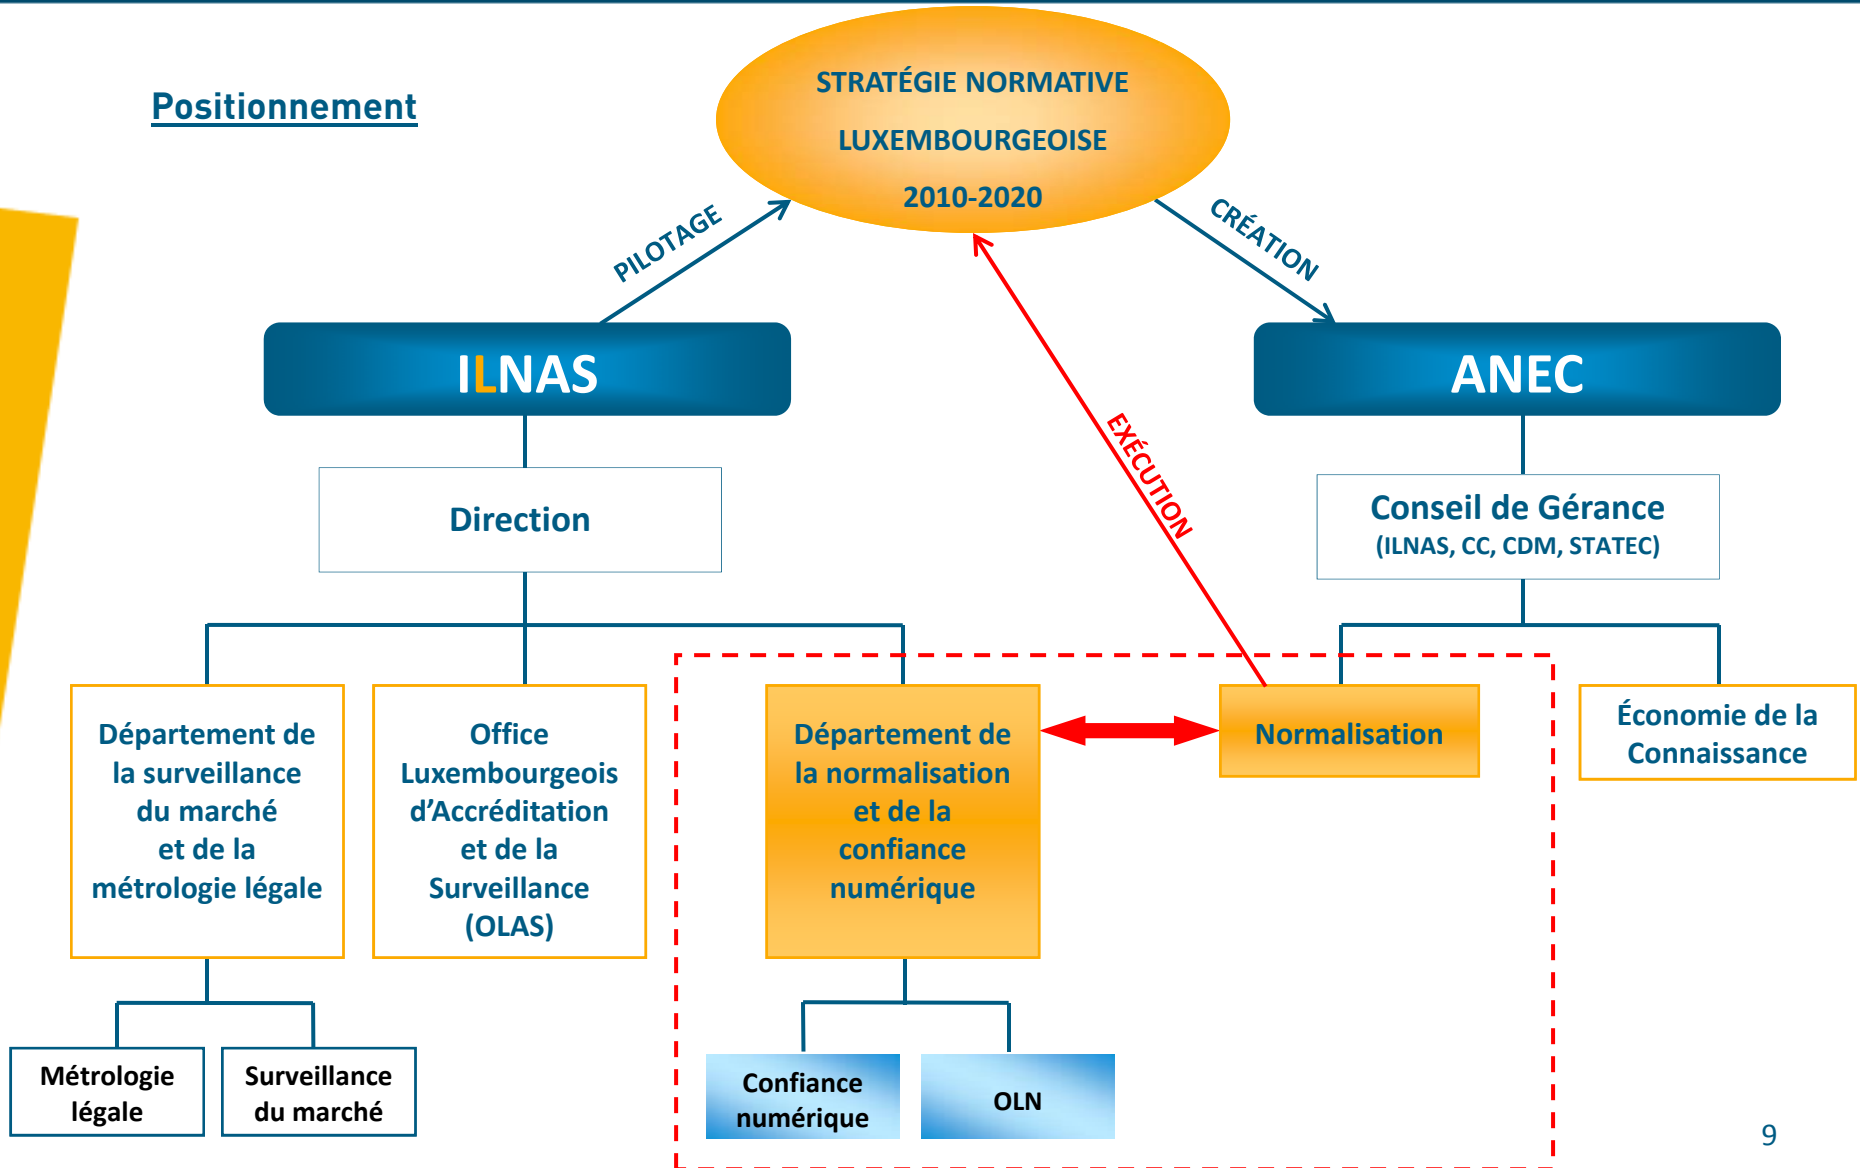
Positionnement

STRATÉGIE NORMATIVE LUXEMBOURGEOISE 2010-2020

PILOTAGE

CRÉATION

EXÉCUTION

ILNAS

ANEC

Direction

Conseil de Gérance
(ILNAS, CC, CDM, STATEC)

Département de la surveillance du marché et de la métrologie légale

Office Luxembourgeois d'Accréditation et de la Surveillance (OLAS)

Département de la normalisation et de la confiance numérique

Normalisation

Économie de la Connaissance

Métrologie légale

Surveillance du marché

Confiance numérique

OLN

9